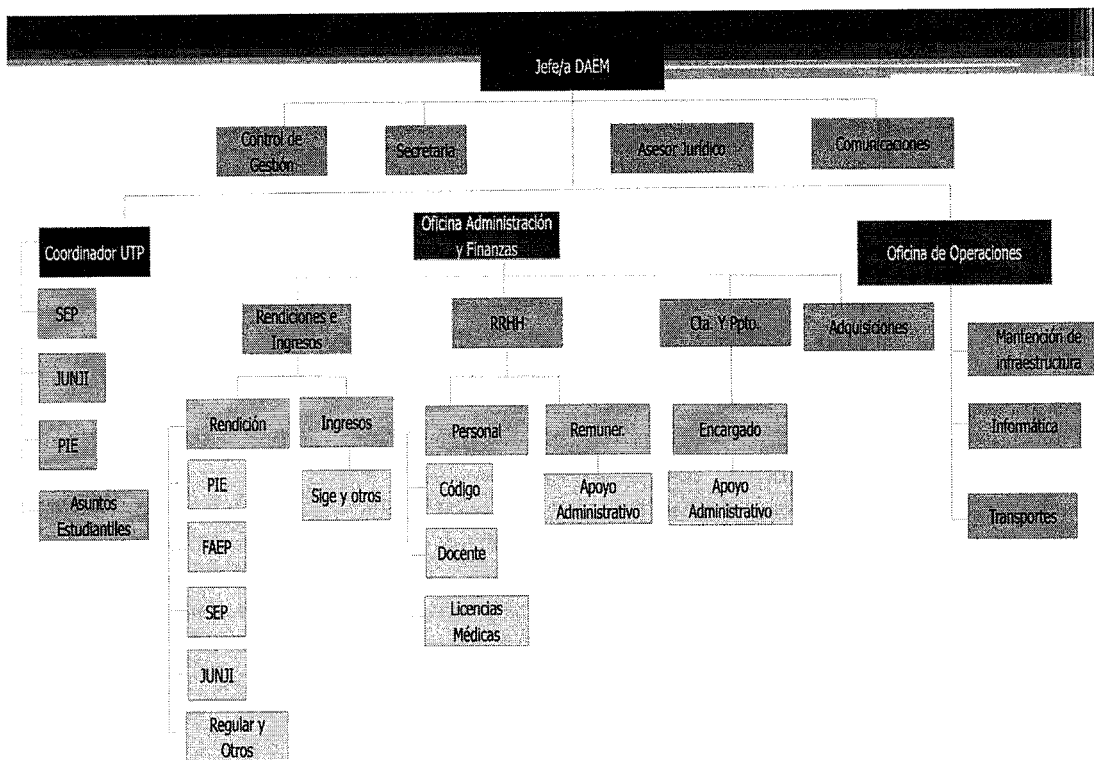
Jefe/a DAEM

Control de Gestión

Secretaria

Asesor Jurídico

Comunicaciones

Coordinador UTP

SEP

JUNJI

PIE

Asuntos Estudiantiles

Oficina Administración y Finanzas

Rendiciones e Ingresos

Rendición

PIE

FAEP

SEP

JUNJI

Regular y Otros

Ingresos

Sige y otros

RRHH

Personal

Código

Docente

Licencias Médicas

Remuner.

Apoyo Administrativo

Cta. Y Ppto.

Encargado

Apoyo Administrativo

Adquisiciones

Oficina de Operaciones

Mantención de infraestructura

Informática

Transportes